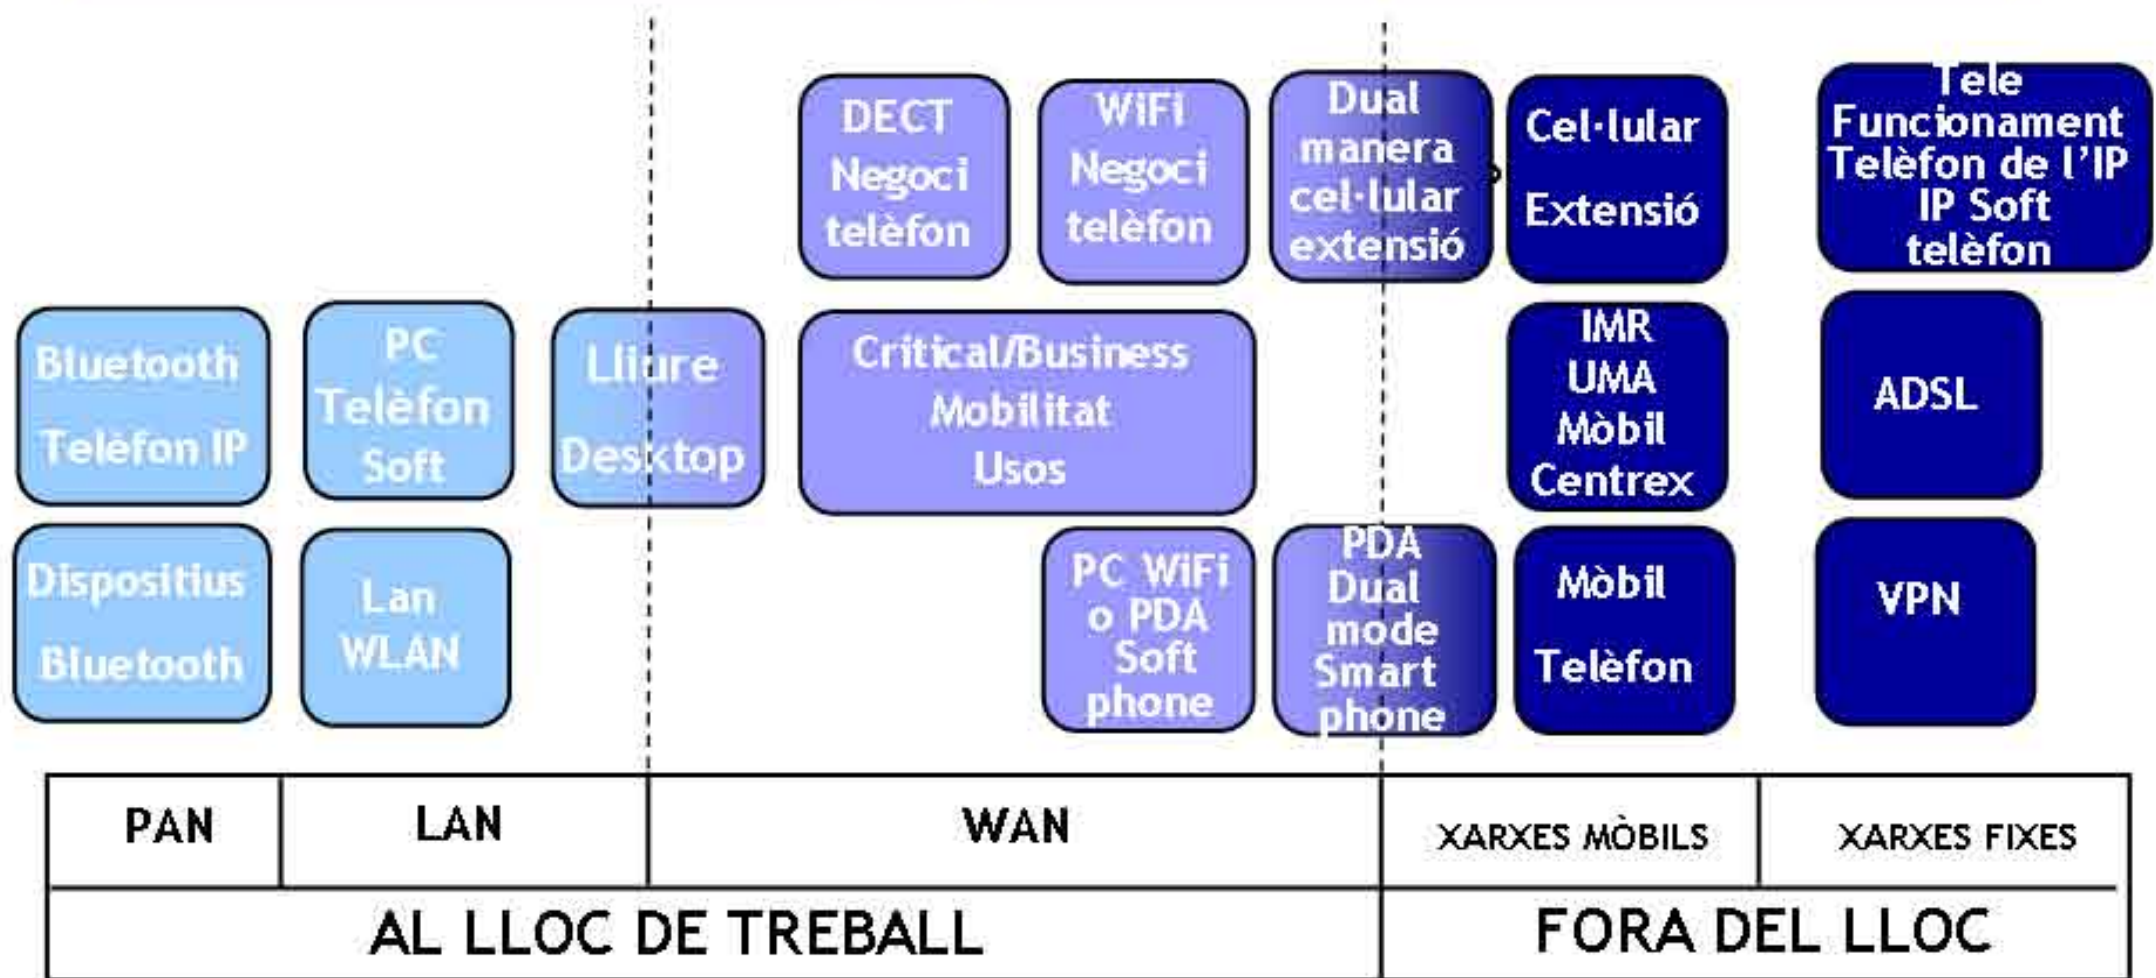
DECT Negoci telèfon

WiFi Negoci telèfon

Dual manera cel·lular extensió

Cel·lular Extensió

Tele Funcionament Telèfon de l'IP IP Soft telèfon

Bluetooth Telèfon IP

PC Telèfon Soft

Lliure Desktop

Critical/Business Mobilitat Usos

IMR UMA Mòbil Centrex

ADSL

Dispositius Bluetooth

Lan WLAN

PC WiFi o PDA Soft phone

PDA Dual mode Smart phone

Mòbil Telèfon

VPN

| PAN | LAN | WAN | XARXES MÒBILS | XARXES FIXES |
|---|---|---|---|---|
| AL LLOC DE TREBALL | | | FORA DEL LLOC | |